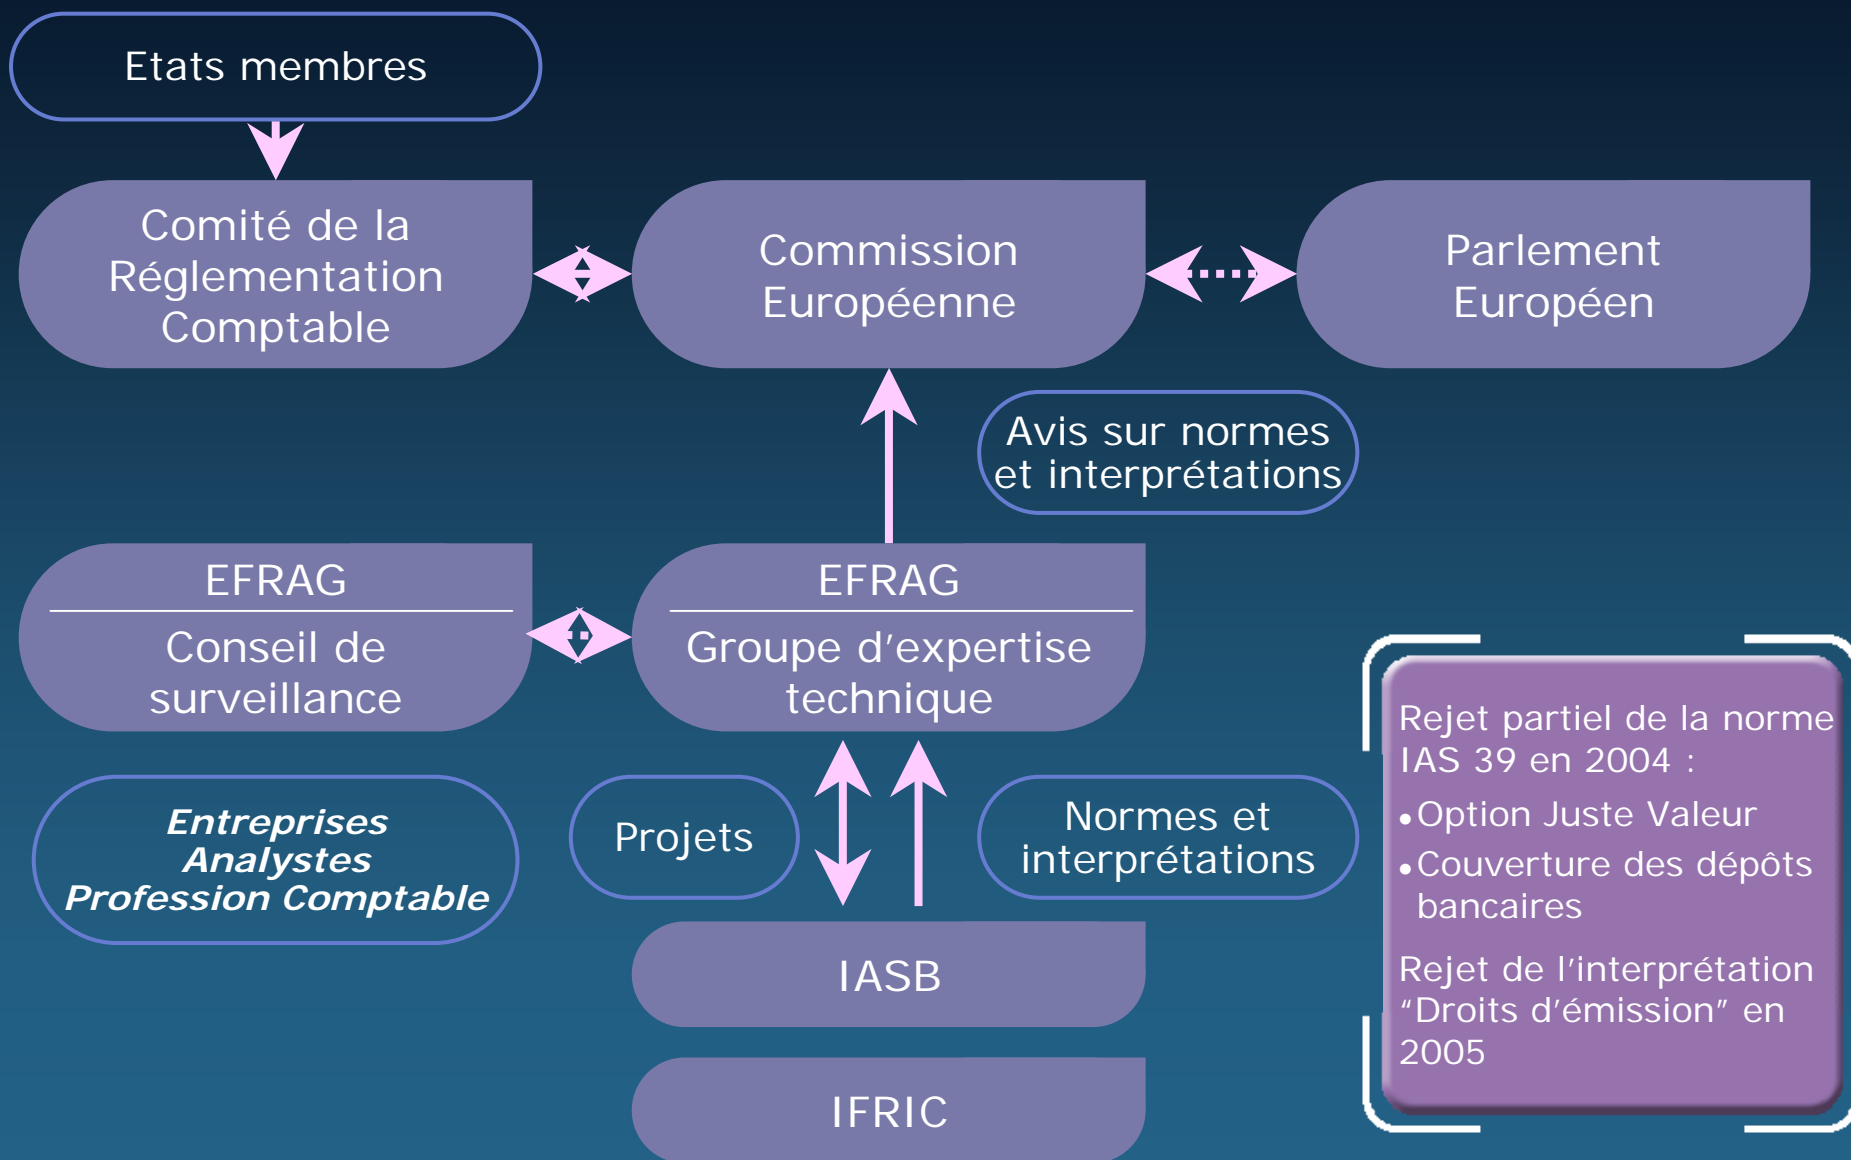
Etats membres

Comité de la Réglementation Comptable

Commission Européenne

Parlement Européen

Avis sur normes et interprétations

EFRAG

Conseil de surveillance

EFRAG

Groupe d’expertise technique

Entreprises
Analystes
Profession Comptable

Projets

Normes et interprétations

IASB

IFRIC

Rejet partiel de la norme IAS 39 en 2004 :
• Option Juste Valeur
• Couverture des dépôts bancaires

Rejet de l’interprétation “Droits d’émission” en 2005